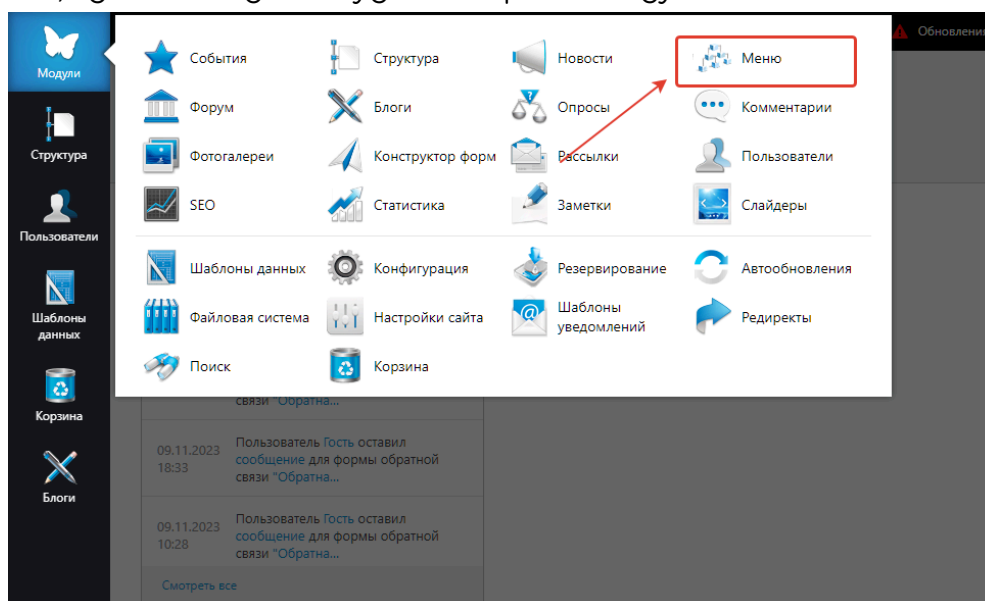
Обновления

Модули

Структура

Пользователи

Шаблоны данных

Корзина

Блоги

События

Структура

Новости

Меню

Форум

Блоги

Опросы

Комментарии

Фотогалереи

Конструктор форм

Рассылки

Пользователи

SEO

Статистика

Заметки

Слайдеры

Шаблоны данных

Конфигурация

Резервирование

Автообновления

Файловая система

Настройки сайта

Шаблоны уведомлений

Редиректы

Поиск

Корзина

связи "Обратна...

09.11.2023 18:33 Пользователь Гость оставил сообщение для формы обратной связи "Обратна...

09.11.2023 10:28 Пользователь Гость оставил сообщение для формы обратной связи "Обратна...

Смотреть все